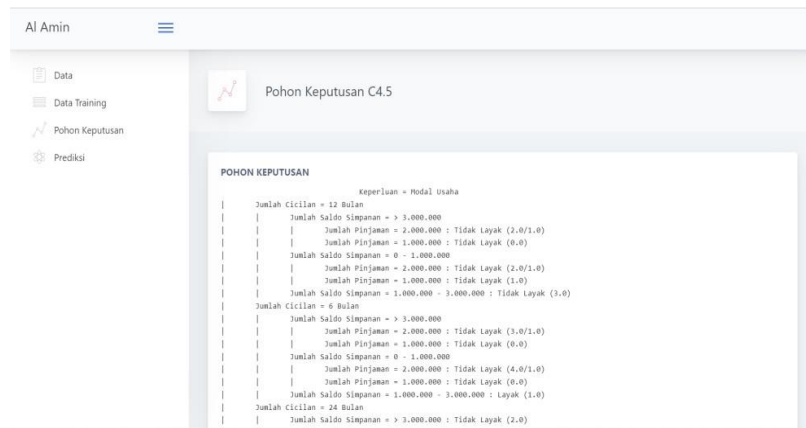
Al Amin

Data
Data Training
Pohon Keputusan
Prediksi

Pohon Keputusan C4.5

POHON KEPUTUSAN

Keperluan = Modal Usaha
| Jumlah Cicilan = 12 Bulan
| | Jumlah Saldo Simpanan = > 3.000.000
| | | Jumlah Pinjaman = 2.000.000 : Tidak Layak (2.0/1.0)
| | | Jumlah Pinjaman = 1.000.000 : Tidak Layak (0.0)
| | Jumlah Saldo Simpanan = 0 - 1.000.000
| | | Jumlah Pinjaman = 2.000.000 : Tidak Layak (2.0/1.0)
| | | Jumlah Pinjaman = 1.000.000 : Tidak Layak (1.0)
| | Jumlah Saldo Simpanan = 1.000.000 - 3.000.000 : Tidak Layak (3.0)
| Jumlah Cicilan = 6 Bulan
| | Jumlah Saldo Simpanan = > 3.000.000
| | | Jumlah Pinjaman = 2.000.000 : Tidak Layak (3.0/1.0)
| | | Jumlah Pinjaman = 1.000.000 : Tidak Layak (0.0)
| | Jumlah Saldo Simpanan = 0 - 1.000.000
| | | Jumlah Pinjaman = 2.000.000 : Tidak Layak (4.0/1.0)
| | | Jumlah Pinjaman = 1.000.000 : Tidak Layak (0.0)
| | Jumlah Saldo Simpanan = 1.000.000 - 3.000.000 : Layak (1.0)
| Jumlah Cicilan = 24 Bulan
| | Jumlah Saldo Simpanan = > 3.000.000 : Tidak Layak (2.0)